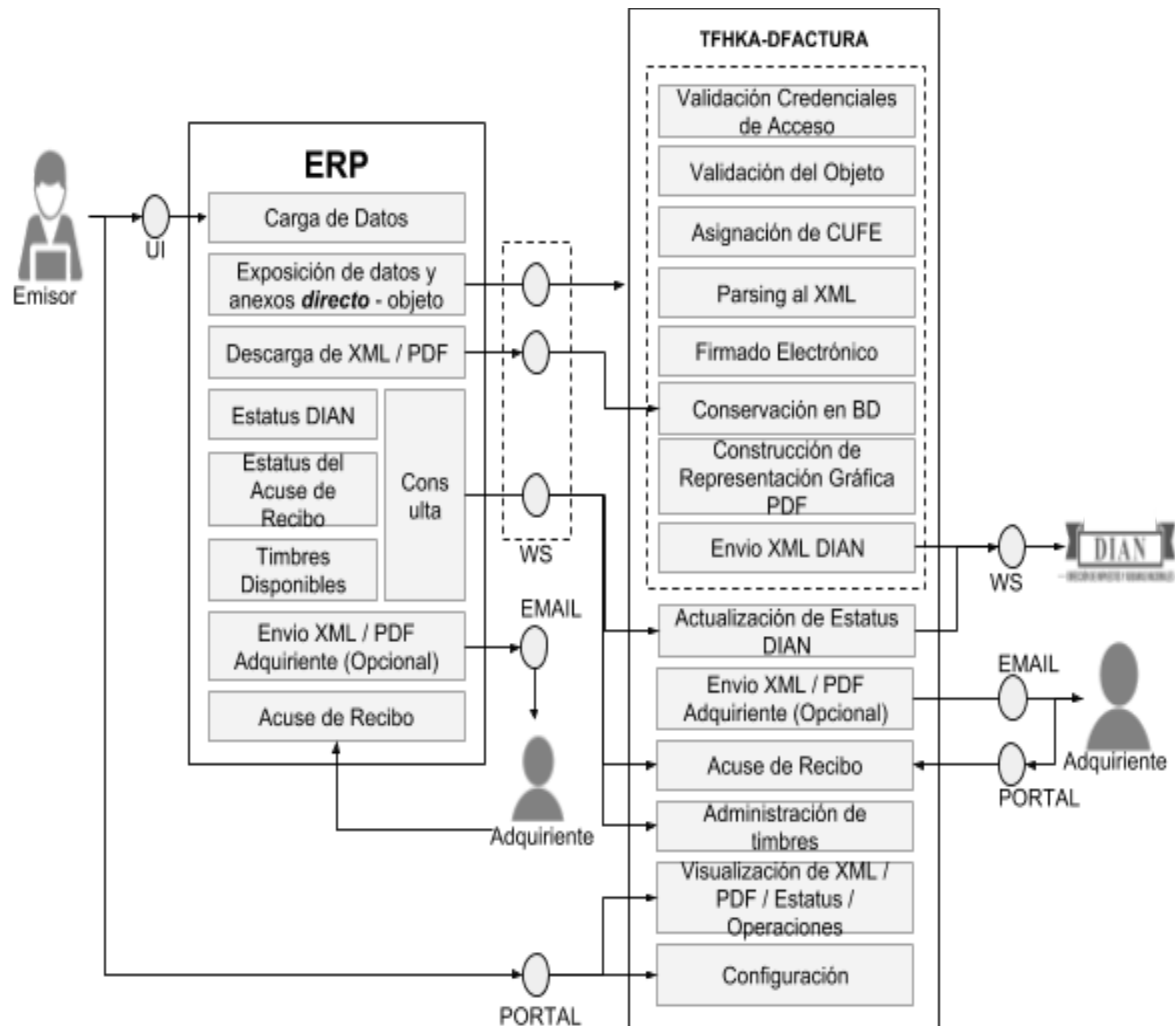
TFHKA-DFACTURA

Validación Credenciales de Acceso

Validación del Objeto

Asignación de CUFE

Parsing al XML

Firmado Electrónico

Conservación en BD

Construcción de Representación Gráfica PDF

Envio XML DIAN

Actualización de Estatus DIAN

Envio XML / PDF Adquiriente (Opcional)

Acuse de Recibo

Administración de timbres

Visualización de XML / PDF / Estatus / Operaciones

Configuración

ERP

Carga de Datos

Exposición de datos y anexos ***directo*** - objeto

Descarga de XML / PDF

Estatus DIAN

Estatus del Acuse de Recibo

Timbres Disponibles

Cons ulta

Envio XML / PDF Adquiriente (Opcional)

Acuse de Recibo

Emisor

UI

WS

EMAIL

Adquiriente

WS

DIAN

EMAIL

Adquiriente

PORTAL

PORTAL